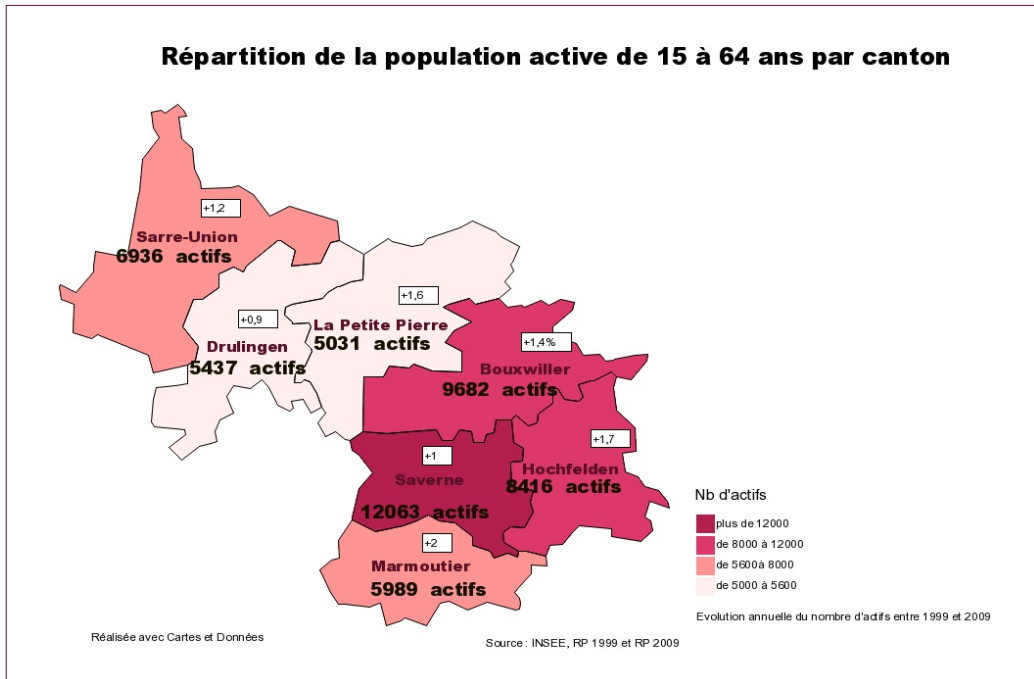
Répartition de la population active de 15 à 64 ans par canton

+1,2
Sarre-Union
6936 actifs

+0,9
Drulingen
5437 actifs

+1,6
La Petite Pierre
5031 actifs

+1,4%
Bouxwiller
9682 actifs

+1,7
Hochfelden
8416 actifs

+1
Saverne
12063 actifs

+2
Marmoutier
5989 actifs

Nb d'actifs
plus de 12000
de 8000 à 12000
de 5600à 8000
de 5000 à 5600

Evolution annuelle du nombre d'actifs entre 1999 et 2009

Réalisée avec Cartes et Données

Source : INSEE, RP 1999 et RP 2009